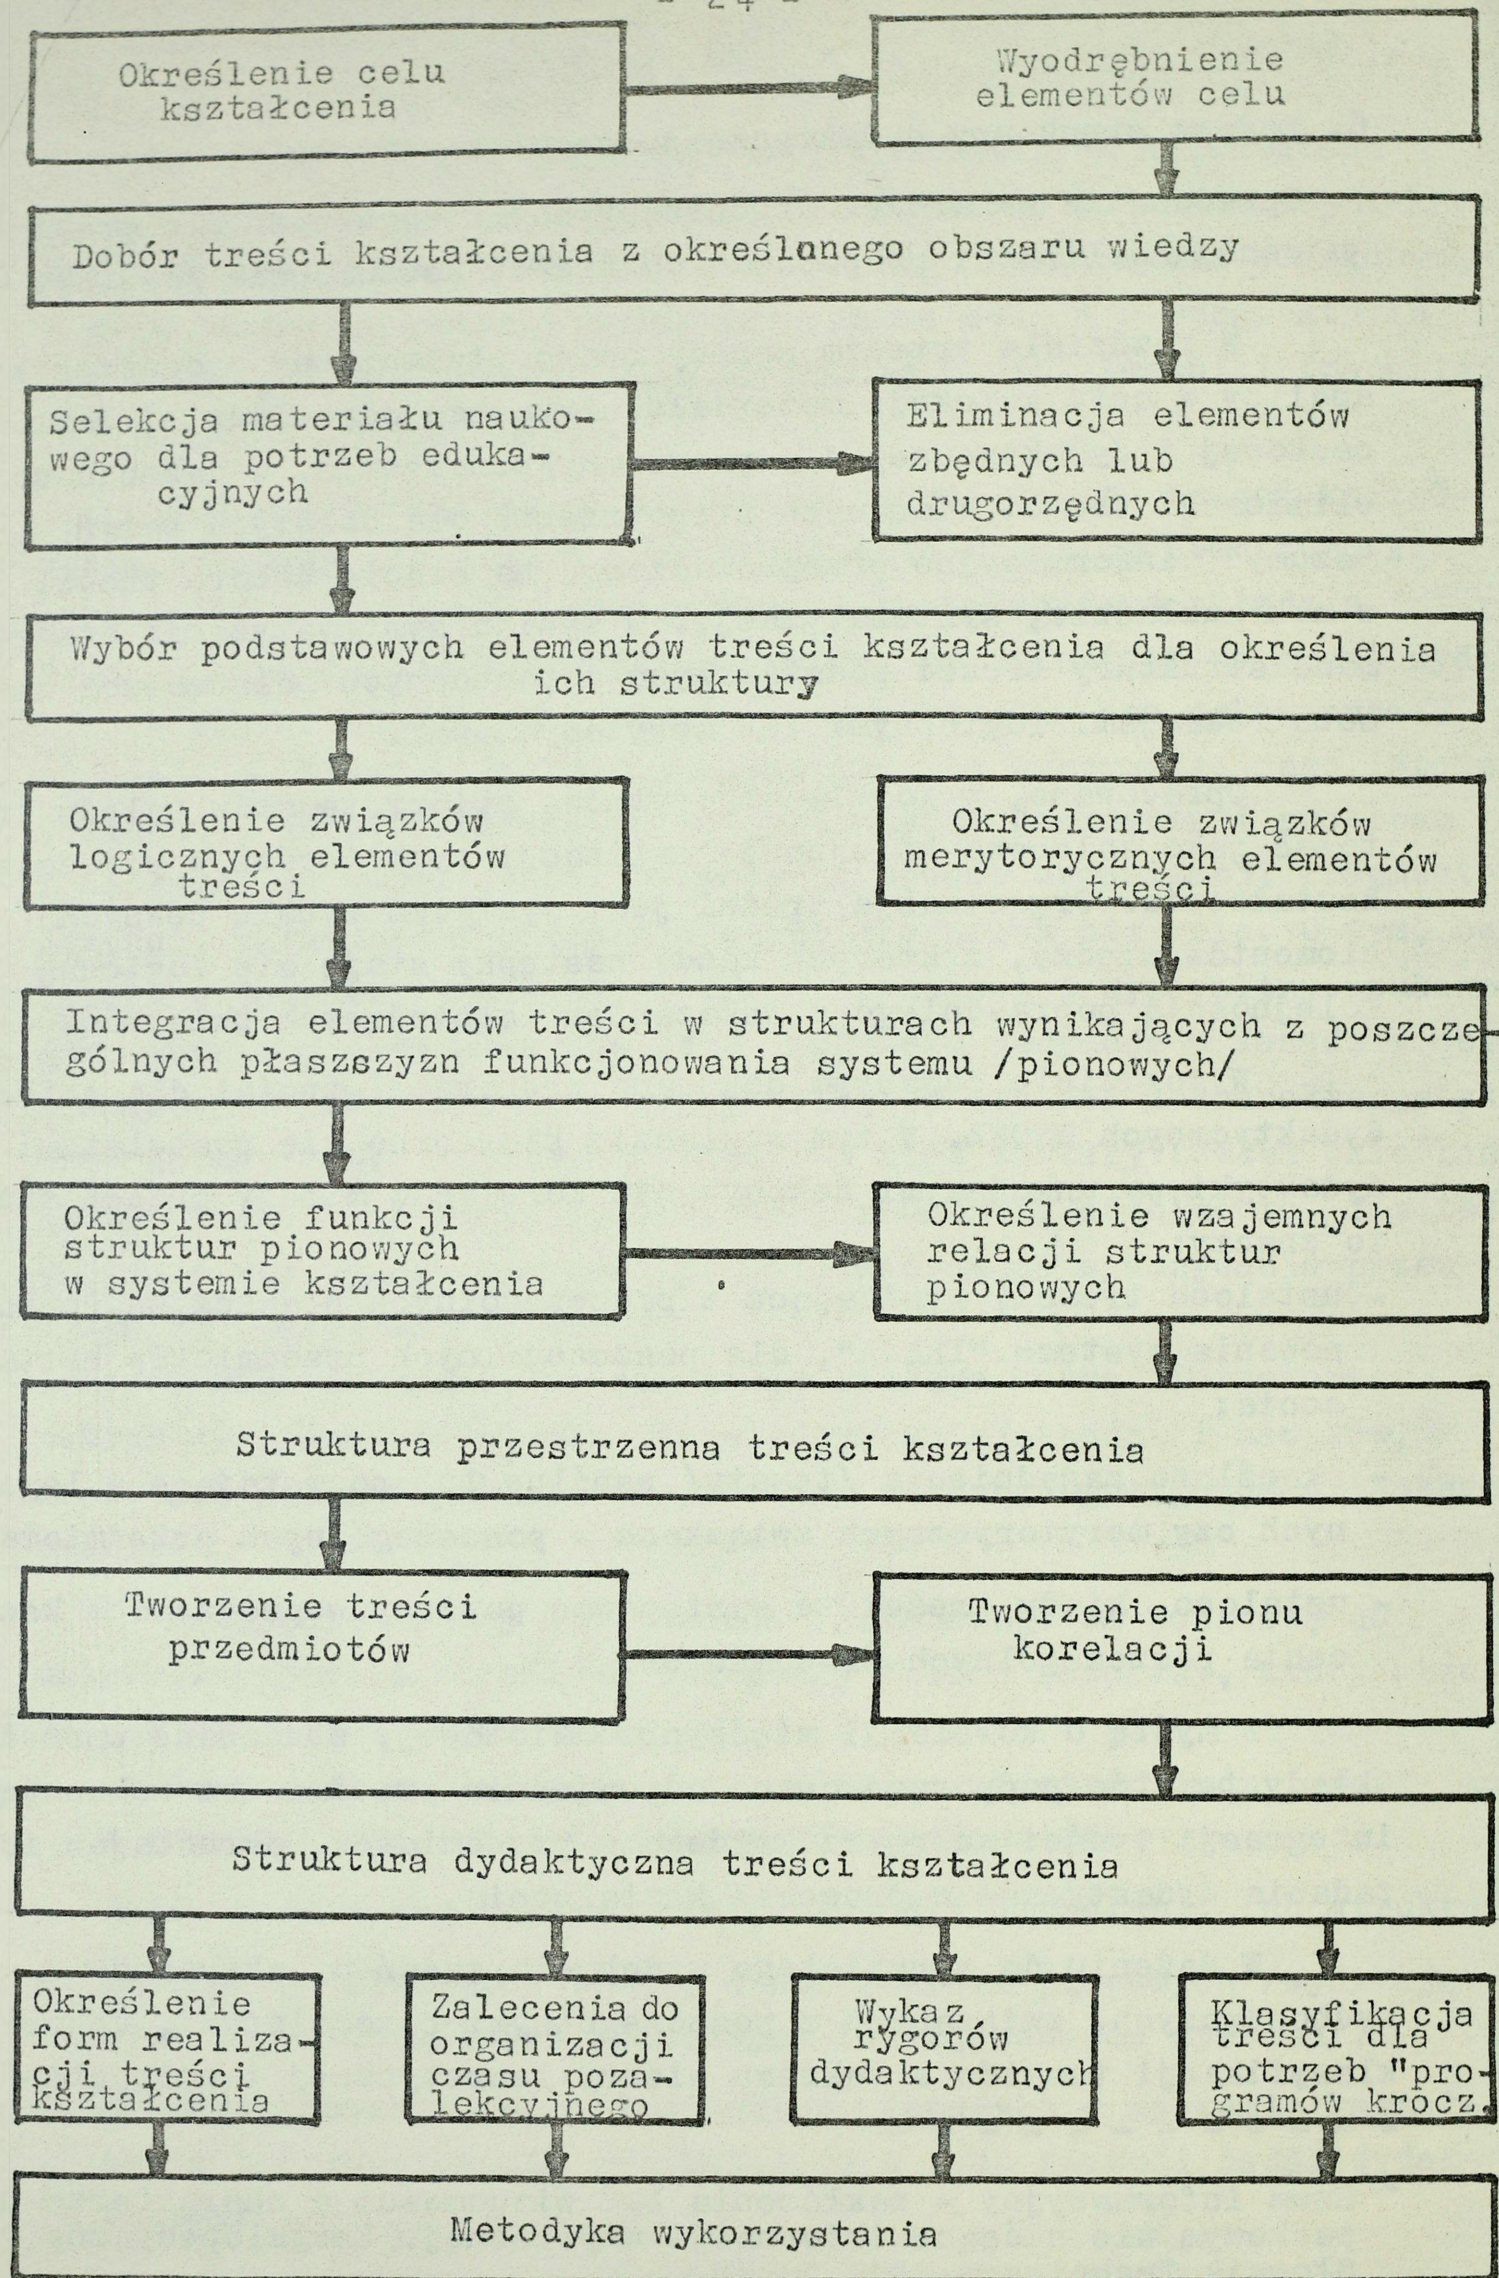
- 24 -

Określenie celu kształcenia

Wyodrębnienie elementów celu

Dobór treści kształcenia z określonego obszaru wiedzy

Selekcja materiału naukowego dla potrzeb edukacyjnych

Eliminacja elementów zbędnych lub drugorzędnych

Wybór podstawowych elementów treści kształcenia dla określenia ich struktury

Określenie związków logicznych elementów treści

Określenie związków merytorycznych elementów treści

Integracja elementów treści w strukturach wynikających z poszczególnych płaszczyzn funkcjonowania systemu /pionowych/

Określenie funkcji struktur pionowych w systemie kształcenia

Określenie wzajemnych relacji struktur pionowych

Struktura przestrzenna treści kształcenia

Tworzenie treści przedmiotów

Tworzenie pionu korelacji

Struktura dydaktyczna treści kształcenia

Określenie form realizacji treści kształcenia

Zalecenia do organizacji czasu pozalekcyjnego

Wykaz rygorów dydaktycznych

Klasyfikacja treści dla potrzeb "programów krocz.

Metodyka wykorzystania